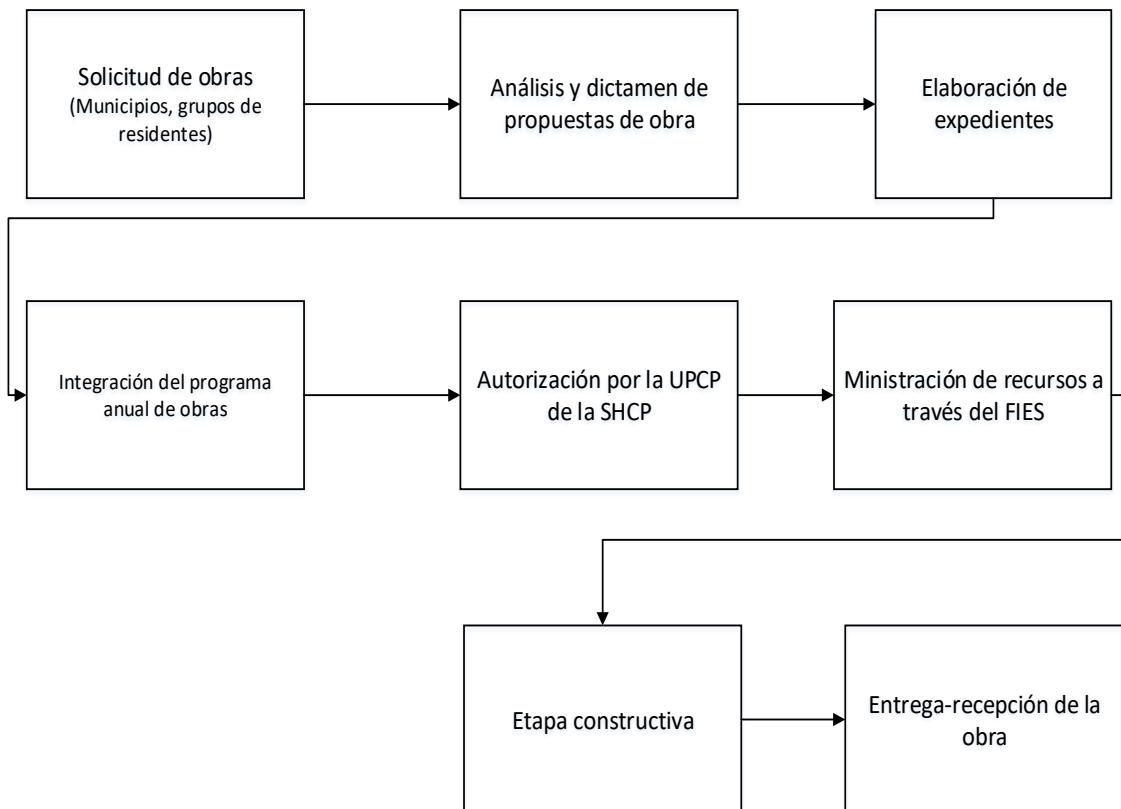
Solicitud de obras
(Municipios, grupos de residentes)

Análisis y dictamen de propuestas de obra

Elaboración de expedientes

Integración del programa anual de obras

Autorización por la UPCP de la SHCP

Ministración de recursos a través del FIES

Etapa constructiva

Entrega-recepción de la obra